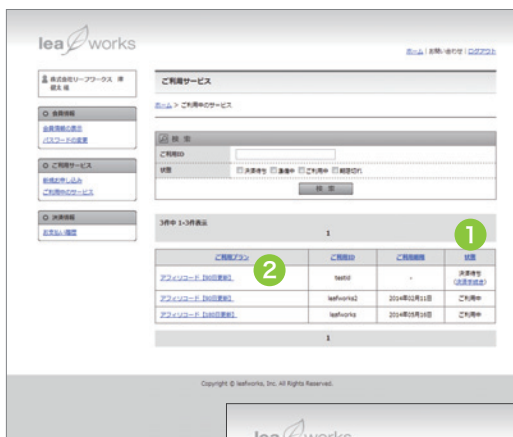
leaf works

ホーム | お問い合わせ | ログアウト

株式会社リーフワークス 様
個人 様

会員情報
会員情報の表示
パスワードの変更

ご利用サービス
新規お申し込み
ご利用中のサービス

決済情報
お支払い履歴

ご利用サービス

ホーム > ご利用中のサービス

検索
ご利用ID
状態 □決済待ち □準備中 □ご利用中 □期限切れ
検索

3件中 1-3件表示
1

1

| ご利用プラン | ご利用ID | ご利用期限 | 状態 |
|---|---|---|---|
| アフィリコード【30日更新】 | testid | - | 決済待ち (決済手続き) |
| アフィリコード【30日更新】 | leafworks2 | 2014年02月11日 | ご利用中 |
| アフィリコード【30日更新】 | leafworks | 2014年05月18日 | ご利用中 |

2

1

Copyright © leafworks, Inc. All Rights Reserved.

leaf works